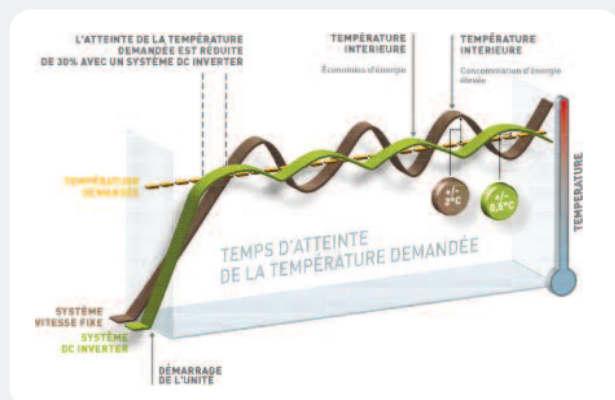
L'ATTEINTE DE LA TEMPÉRATURE DEMANDÉE EST RÉDUITE DE 30% AVEC UN SYSTÈME DC INVERTER

TEMPÉRATURE INTERIEURE
Économies d'énergie

TEMPÉRATURE INTERIEURE
Consommation d'énergie élevée

TEMPÉRATURE DEMANDÉE

+/- 2°C

+/- 0,5°C

TEMPÉRATURE

TEMPS D'ATTEINTE DE LA TEMPÉRATURE DEMANDÉE

SYSTÈME VITESSE FIXE

SYSTÈME DC INVERTER

DÉMARRAGE DE L'UNITÉ